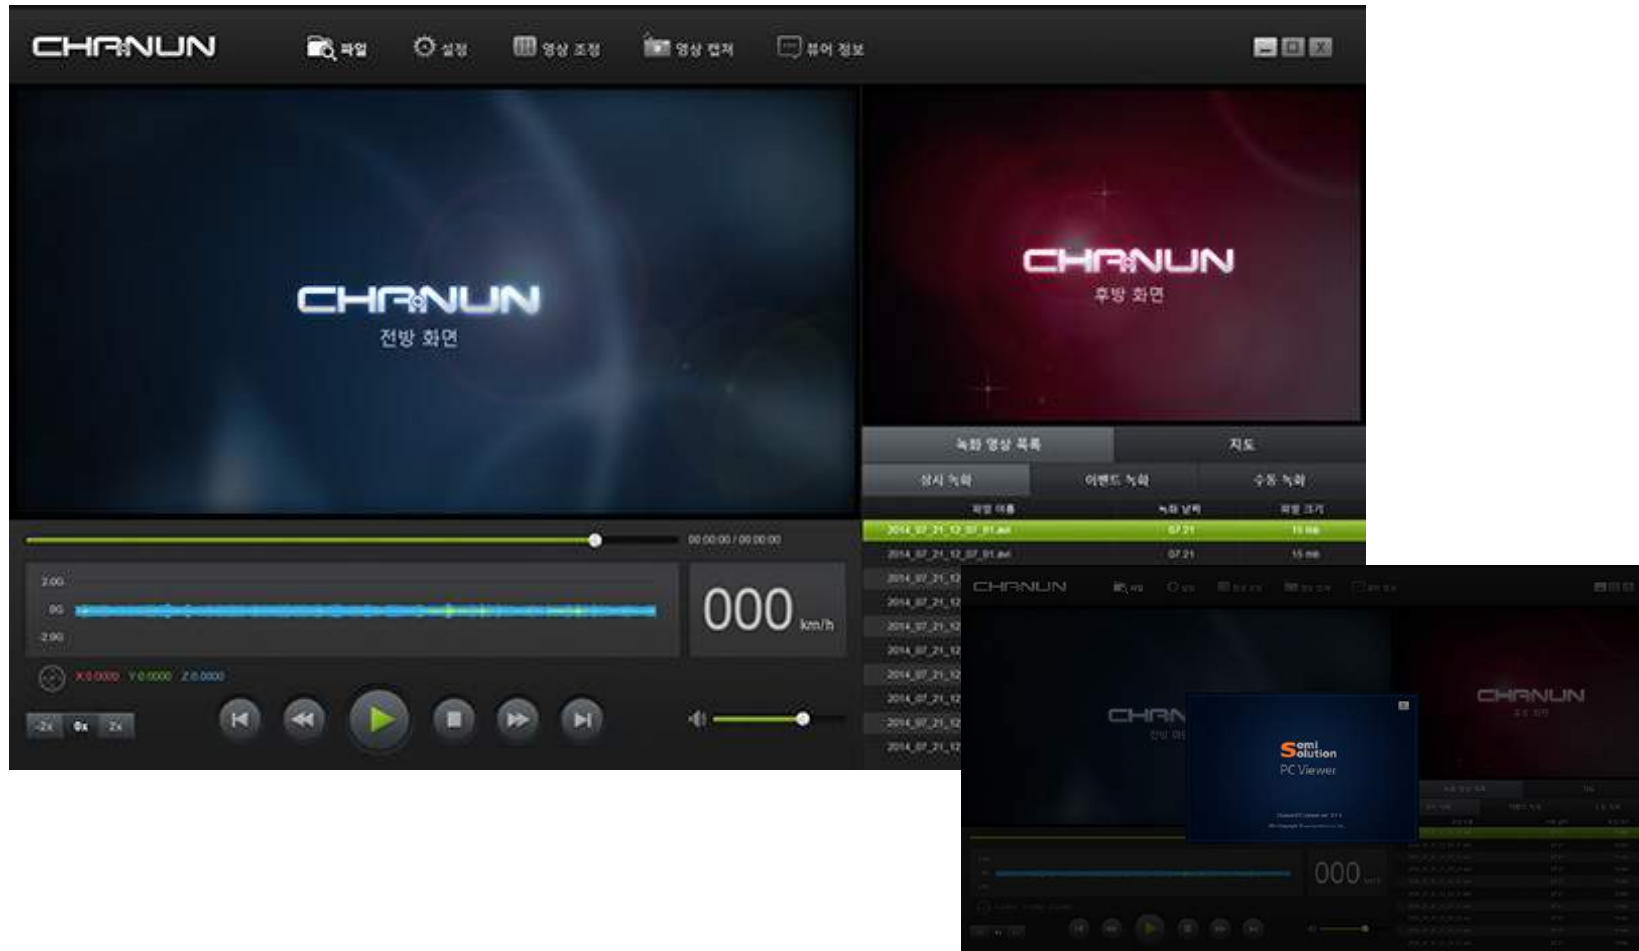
CHANUN

파일 설정 영상 조정 영상 캡처 뷰어 정보

CHANUN
전방 화면

CHANUN
후방 화면

녹화 영상 목록 | 지도

상시 녹화 | 이벤트 녹화 | 수동 녹화

파일 이름 | 녹화 날짜 | 파일 크기

2014_07_21_12_07_01.avi | 07.21 | 15 mb
2014_07_21_12_07_01.avi | 07.21 | 15 mb
2014_07_21_12
2014_07_21_12
2014_07_21_12
2014_07_21_12
2014_07_21_12
2014_07_21_12
2014_07_21_12
2014_07_21_12

00:00:00 / 00:00:00

2.0G
0G
-2.0G

000 km/h

X 0.0000 Y 0.0000 Z 0.0000

-2x 0x 2x

CHANUN

CHAN
전방 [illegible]

CHANUN
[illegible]

Somi Solution
PC Viewer

000